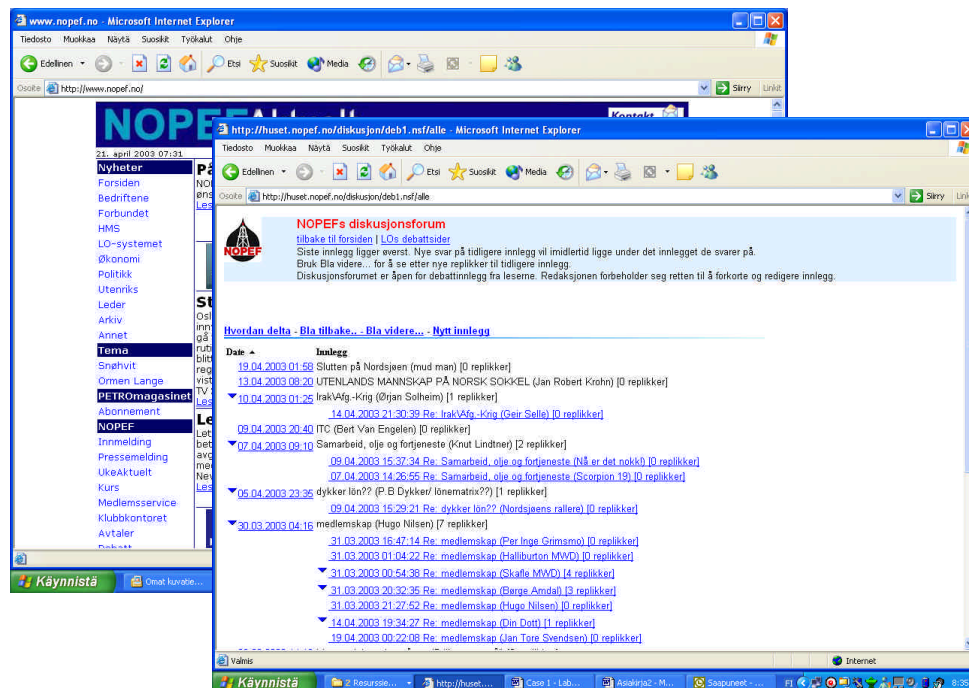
www.nopef.no - Microsoft Internet Explorer

Tiedosto Muokkaa Näytä Suosikit Työkalut Ohje

Edellinen Etsi Suosikit Media

Osoite http://www.nopef.no/ Siirry Linkit

NOPEF Aktuelt

Kontakt

21. april 2003 07:31

Nyheter
Forsiden
Bedriftene
Forbundet
HMS
LO-systemet
Økonomi
Politikk
Utenriks
Leder
Arkiv
Annet
Tema
Snøhvit
Ormen Lange
PETROmagasinet
Abonnement
NOPEF
Innmelding
Pressemelding
UkeAktuelt
Kurs
Medlemsservice
Klubbkontoret
Avtaler

Käynnistä Omat kuvatie...

http://huset.nopef.no/diskusjon/deb1.nsf/alle - Microsoft Internet Explorer

Tiedosto Muokkaa Näytä Suosikit Työkalut Ohje

Edellinen Etsi Suosikit Media

Osoite http://huset.nopef.no/diskusjon/deb1.nsf/alle Siirry Linkit

NOPEF

NOPEFs diskusjonsforum
tilbake til forsiden | LOs debattsider
Siste innlegg ligger øverst. Nye svar på tidligere innlegg vil imidlertid ligge under det innlegget de svarer på.
Bruk Bla videre... for å se etter nye replikker til tidligere innlegg.
Diskusjonsforumet er åpen for debattinnlegg fra leserne. Redaksjonen forbeholder seg retten til å forkorte og redigere innlegg.

Hvordan delta - Bla tilbake.. - Bla videre... - Nytt innlegg

Date Innlegg
19.04.2003 01:58 Slutten på Nordsjøen (mud man) [0 replikker]
13.04.2003 08:20 UTENLANDS MANNSKAP PÅ NORSK SOKKEL (Jan Robert Krohn) [0 replikker]
10.04.2003 01:25 Irak\Afg.-Krig (Ørjan Solheim) [1 replikker]
14.04.2003 21:30:39 Re: Irak\Afg.-Krig (Geir Selle) [0 replikker]
09.04.2003 20:40 ITC (Bert Van Engelen) [0 replikker]
07.04.2003 09:10 Samarbeid, olje og fortjeneste (Knut Lindtner) [2 replikker]
09.04.2003 15:37:34 Re: Samarbeid, olje og fortjeneste (Nå er det nokk!) [0 replikker]
07.04.2003 14:26:55 Re: Samarbeid, olje og fortjeneste (Scorpion 19) [0 replikker]
05.04.2003 23:36 dykker lönn?? (P.B Dykker/ lönematrix??) [1 replikker]
09.04.2003 15:29:21 Re: dykker lön?? (Nordsjøens rallere) [0 replikker]
30.03.2003 04:16 medlemskap (Hugo Nilsen) [7 replikker]
31.03.2003 16:47:14 Re: medlemskap (Per Inge Grimsmo) [0 replikker]
31.03.2003 01:04:22 Re: medlemskap (Halliburton MWD) [0 replikker]
31.03.2003 00:54:38 Re: medlemskap (Skafle MWD) [4 replikker]
31.03.2003 20:32:35 Re: medlemskap (Børge Amdal) [3 replikker]
31.03.2003 21:27:52 Re: medlemskap (Hugo Nilsen) [0 replikker]
14.04.2003 19:34:27 Re: medlemskap (Din Dott) [1 replikker]
19.04.2003 00:22:08 Re: medlemskap (Jan Tore Svendsen) [0 replikker]

Valmis Internet

Käynnistä 2 Resurssie... http://huset.... Case 1 - Lab... Asiakirja2 - M... Saapuneet - ...